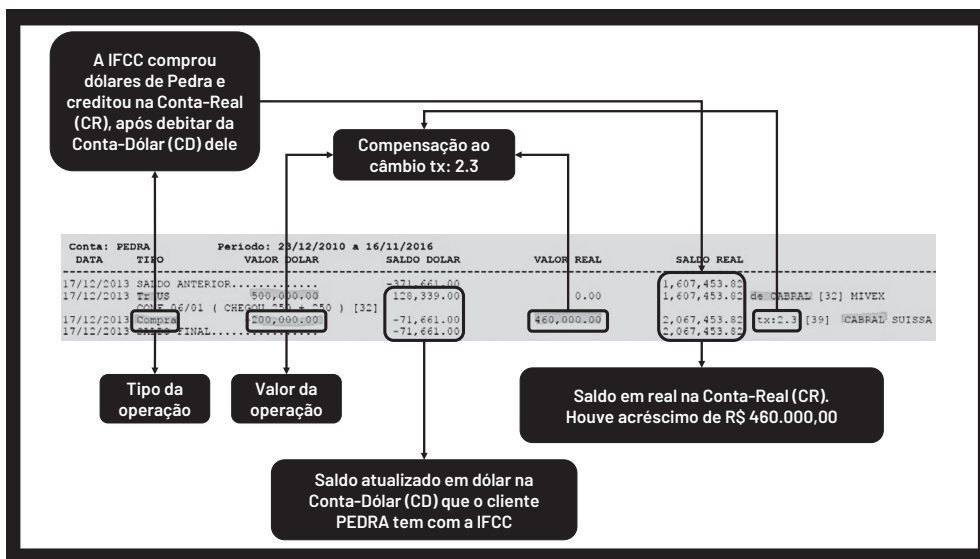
A IFCC comprou dólares de Pedra e creditou na Conta-Real (CR), após debitar da Conta-Dólar (CD) dele

Compensação ao câmbio tx: 2.3

Conta: PEDRA Periodo: 28/12/2010 a 16/11/2016

| DATA | TIPO | VALOR DOLAR | SALDO DOLAR | VALOR REAL | SALDO REAL | |
|---|---|---|---|---|---|---|
| 17/12/2013 | SALDO ANTERIOR............ | | -371,661.00 | | 1,607,453.82 | |
| 17/12/2013 | Tr US | 500,000.00 | 128,339.00 | 0.00 | 1,607,453.82 | de CABRAL [32] MIVEX |
| | CONF 06/01 ( CHEGOU 250 + 250 ) [32] | | | | | |
| 17/12/2013 | Compra | 200,000.00 | -71,661.00 | 460,000.00 | 2,067,453.82 | tx:2.3 [39] CABRAL SUISSA |
| 17/12/2013 | SALDO FINAL.............. | | -71,661.00 | | 2,067,453.82 | |

Tipo da operação

Valor da operação

Saldo em real na Conta-Real (CR). Houve acréscimo de R$ 460.000,00

Saldo atualizado em dólar na Conta-Dólar (CD) que o cliente PEDRA tem com a IFCC